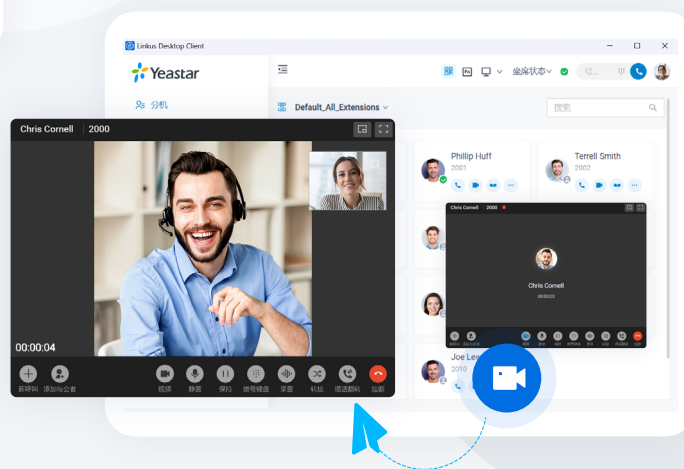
Linkus Desktop Client

Yeastar

分机

坐席状态

搜索

Default_All_Extensions

Phillip Huff
2001

Terrell Smith
2002

Joe Lev
2010

Chris Cornell | 2000

00:00:04

新呼叫 添加与会者 视频 静音 保持 拨号键盘 录音 转接 指定转接 挂断

Chris Cornell 2000

Chris Cornell
00:00:23